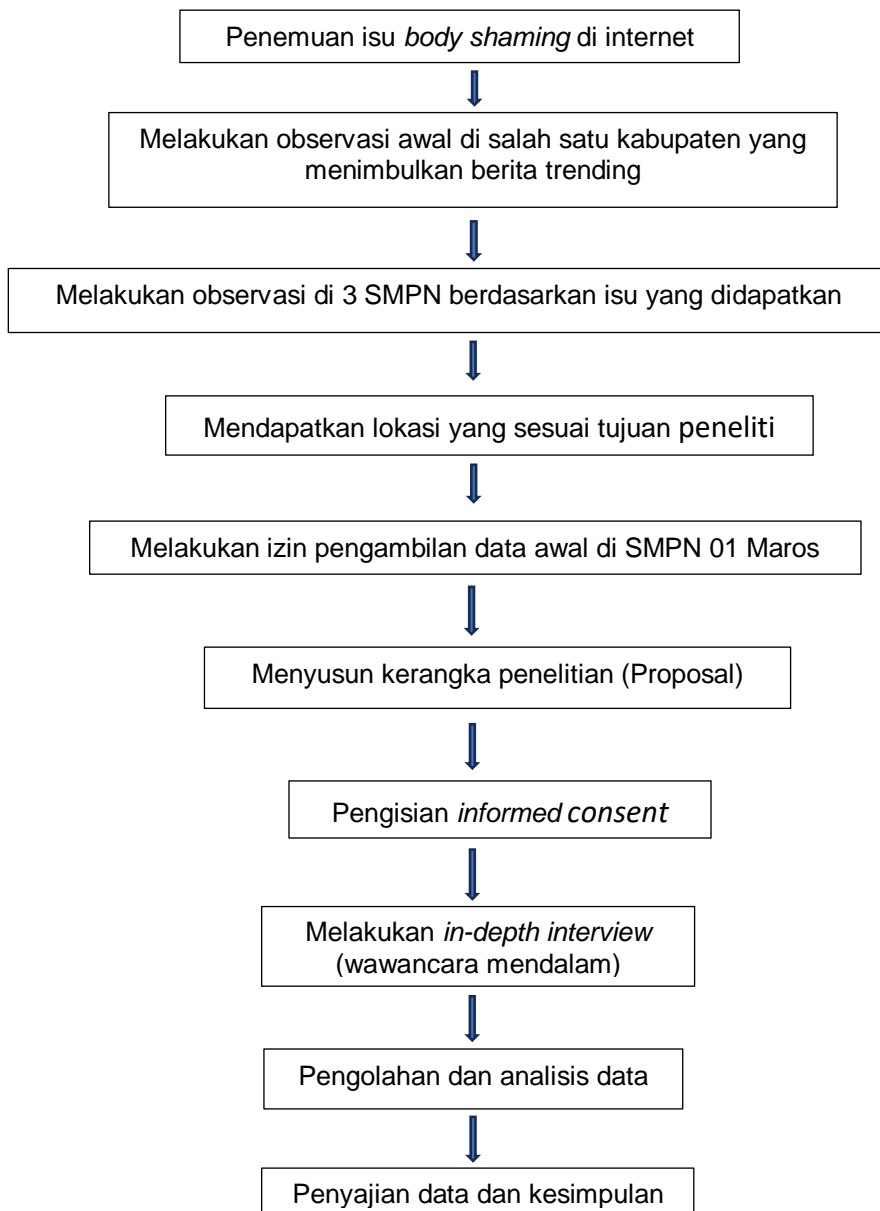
Penemuan isu body shaming di internet

Melakukan observasi awal di salah satu kabupaten yang menimbulkan berita trending

Melakukan observasi di 3 SMPN berdasarkan isu yang didapatkan

Mendapatkan lokasi yang sesuai tujuan peneliti

Melakukan izin pengambilan data awal di SMPN 01 Maros

Menyusun kerangka penelitian (Proposal)

Pengisian informed consent

Melakukan in-depth interview (wawancara mendalam)

Pengolahan dan analisis data

Penyajian data dan kesimpulan